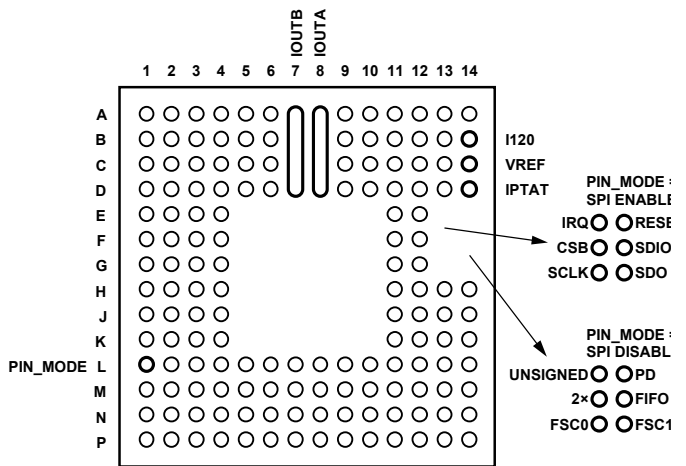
IOUTB
IOUTA

1 2 3 4 5 6 7 8 9 10 11 12 13 14

A
B
C
D
E
F
G
H
J
K
PIN_MODE L
M
N
P

I120
VREF
IPTAT

PIN_MODE =
SPI ENABLE
IRQ RESE
CSB SDIO
SCLK SDO

PIN_MODE =
SPI DISABL
UNSIGNED PD
2× FIFO
FSC0 FSC1